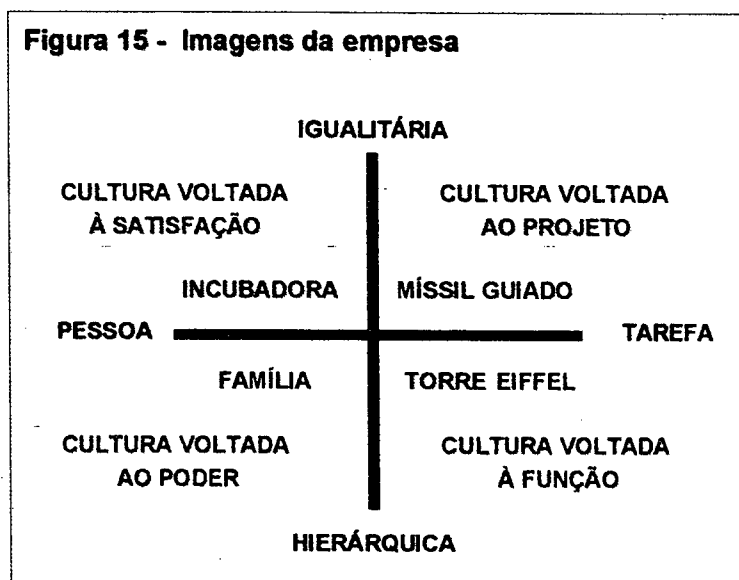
Figura 15 - Imagens da empresa

IGUALITÁRIA

CULTURA VOLTADA À SATISFAÇÃO

CULTURA VOLTADA AO PROJETO

INCUBADORA

MÍSSIL GUIADO

PESSOA

TAREFA

FAMÍLIA

TORRE EIFFEL

CULTURA VOLTADA AO PODER

CULTURA VOLTADA À FUNÇÃO

HIERÁRQUICA